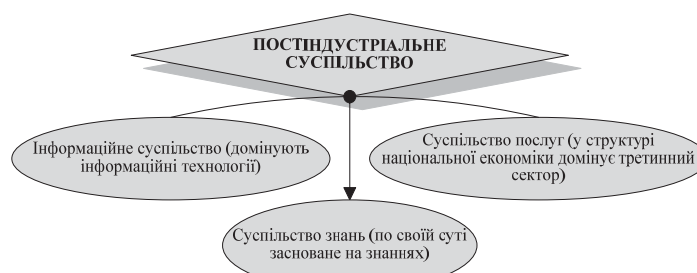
ПОСТІНДУСТРІАЛЬНЕ СУСПІЛЬСТВО

Інформаційне суспільство (домінують інформаційні технології)

Суспільство послуг (у структурі національної економіки домінує третинний сектор)

Суспільство знань (по своїй суті засноване на знаннях)